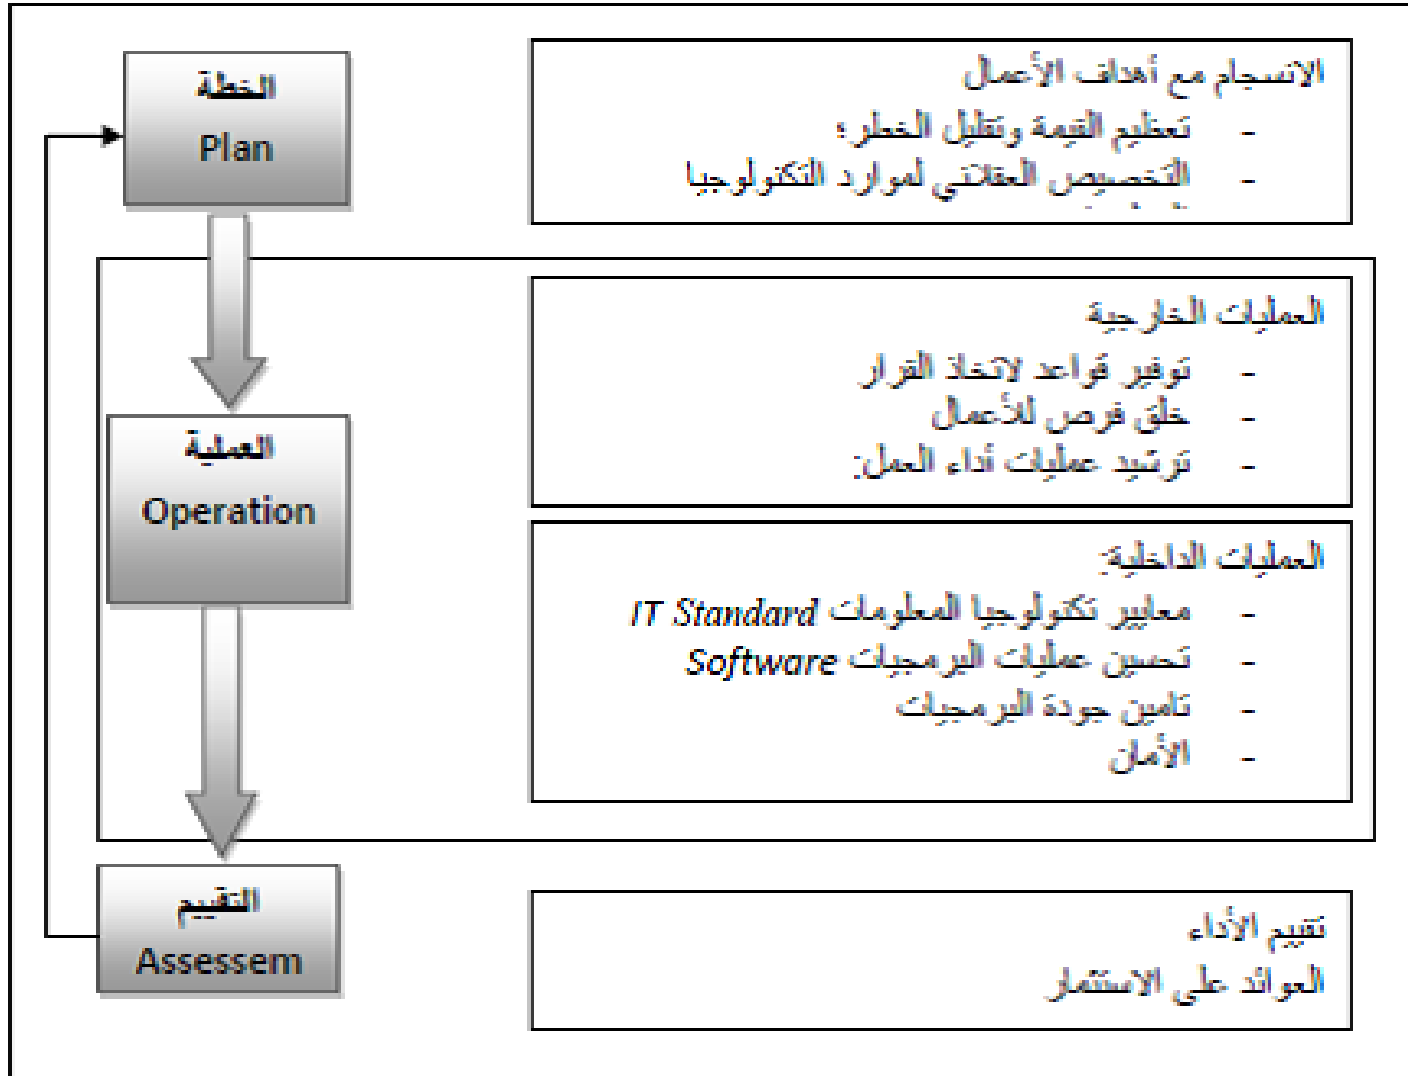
الخطة
Plan

الانسجام مع أهداف الأعمال
- تعظيم القيمة وتقليل الخطر،
- التخصيص العقلاني لموارد التكنولوجيا

العملية
Operation

العمليات الخارجية
- توفير قواعد لاتخاذ القرار
- خلق فرص للأعمال
- ترشيد عمليات أداء العمل:

العمليات الداخلية:
- معايير تكنولوجيا المعلومات IT Standard
- تحسين عمليات البرمجيات Software
- تامين جودة البرمجيات
- الأمان

التقييم
Assessem

تقييم الأداء
العوائد على الاستثمار